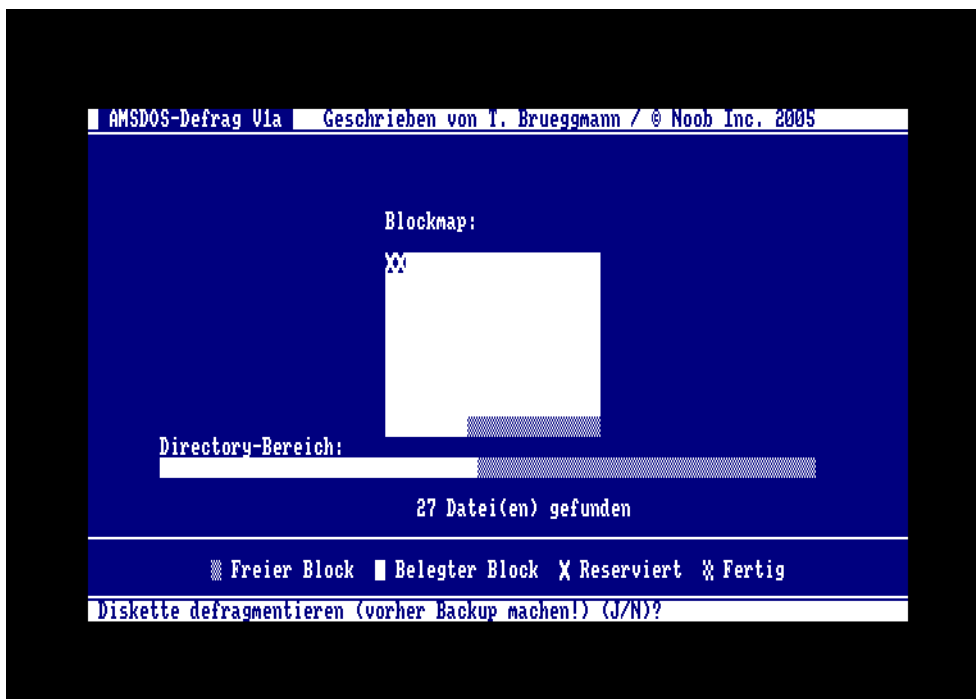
AMSDOS-Defrag V1a   Geschrieben von T. Brueggmann / © Noob Inc. 2005

Blockmap:

Directory-Bereich:

27 Datei(en) gefunden

Freier Block  Belegter Block  X Reserviert  Fertig

Diskette defragmentieren (vorher Backup machen!) (J/N)?